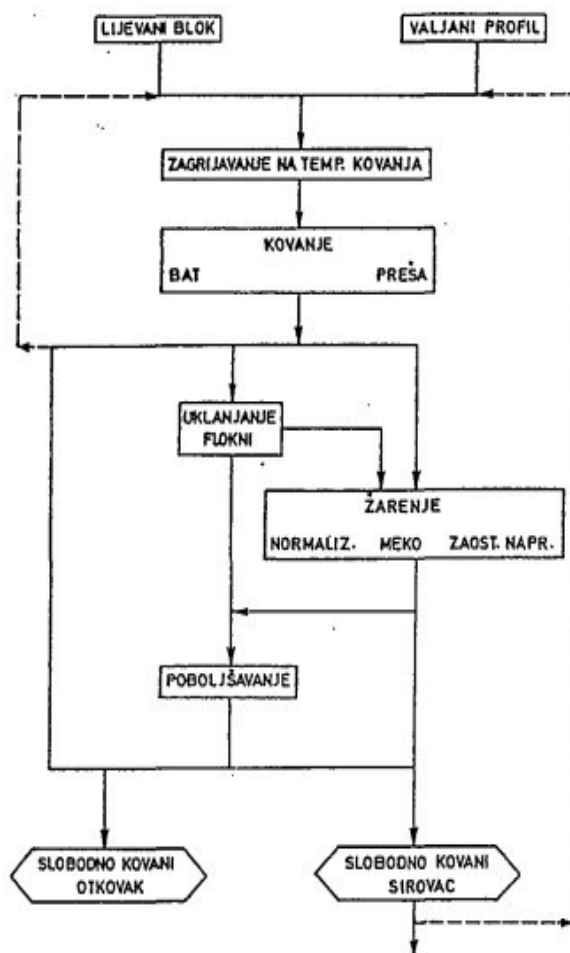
LIJEVANI BLOK

VALJANI PROFIL

ZAGRIJAVANJE NA TEMP. KOVANJA

KOVANJE
BAT PREŠA

UKLANJANJE FLOKNI

ŽARENJE
NORMALIZ. MEKO ZAOST. NAPR.

POBOLJŠAVANJE

SLOBODNO KOVANI OTKOVAK

SLOBODNO KOVANI SIROVAC